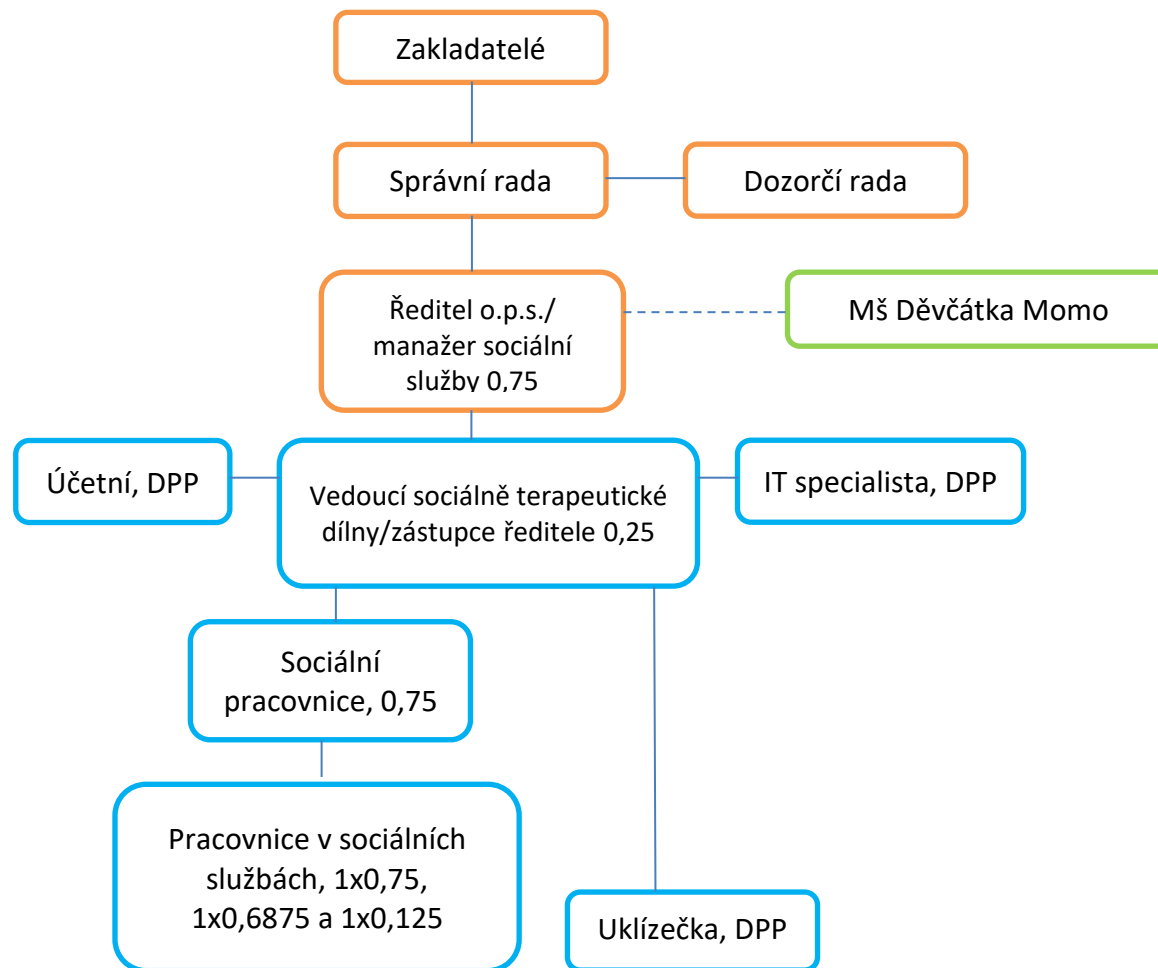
Zakladatelé

Správní rada

Dozorčí rada

Ředitel o.p.s./ manažer sociální služby 0,75

Mš Děvčátka Momo

Účetní, DPP

Vedoucí sociálně terapeutické dílny/zástupce ředitele 0,25

IT specialista, DPP

Sociální pracovnice, 0,75

Pracovnice v sociálních službách, 1x0,75, 1x0,6875 a 1x0,125

Uklízečka, DPP